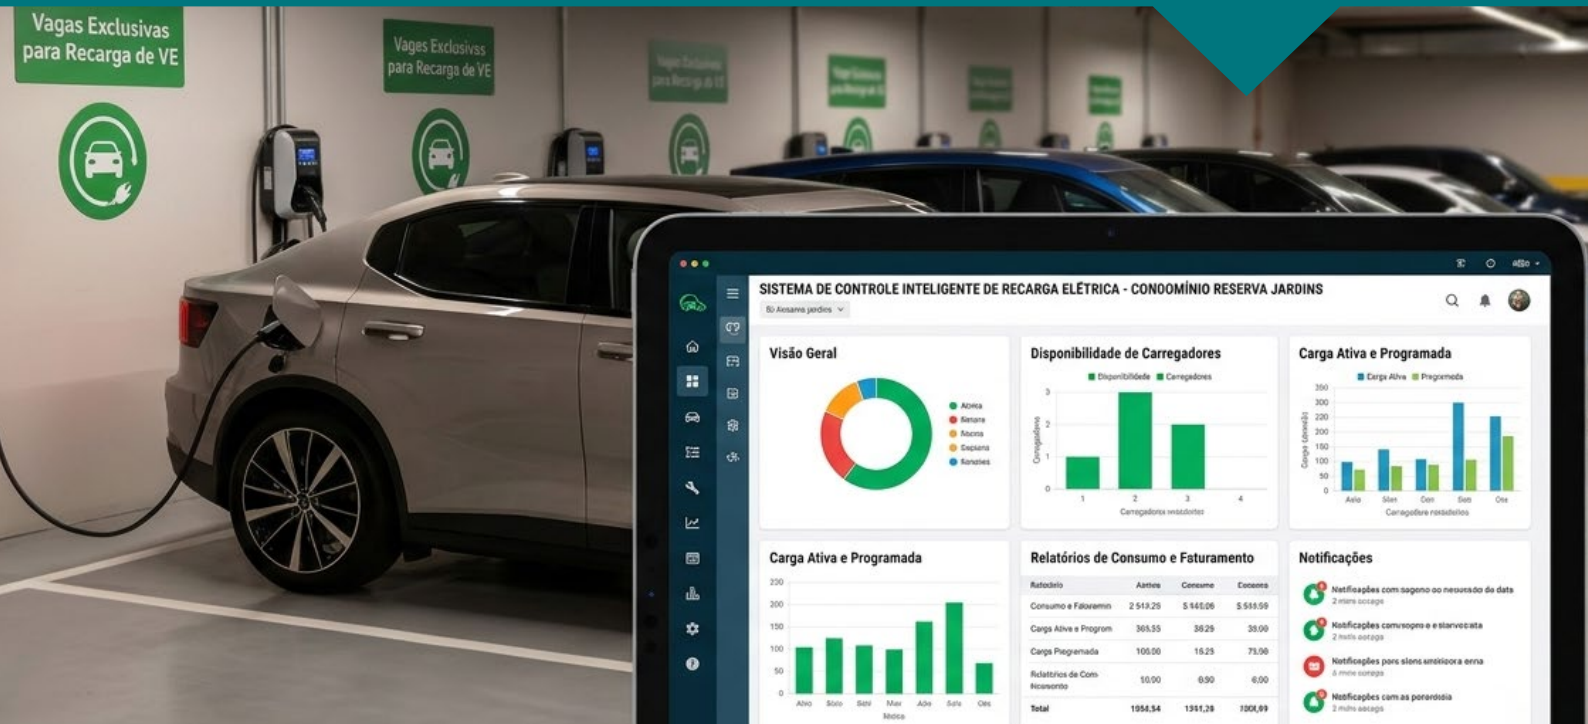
Vagas Exclusivas para Recarga de VE

Vages Exclusivss para Recarga de VE

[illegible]

SISTEMA DE CONTROLE INTELIGENTE DE RECARGA ELÉTRICA - CONDOMÍNIO RESERVA JARDINS

Visão Geral

Disponibilidade de Carregadores

Disponibilidade Carregadores

Carga Ativa e Programada

Carga Ativa Programada

Carga Ativa e Programada

Relatórios de Consumo e Faturamento

| Relatório | Ativos | Consumo | Consumo |
|---|---|---|---|
| Consumo e Faturamento | 2 513,25 | 5 140,06 | 5 533,59 |
| Carga Ativa e Program | 365,55 | 36,29 | 39,00 |
| Carga Programada | 100,00 | 15,25 | 75,00 |
| Relatórios de Consumo | 10,00 | 0,90 | 6,00 |
| Total | 1958,54 | 1391,28 | 1001,09 |

Notificações

Notificações com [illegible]

Notificações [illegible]

Notificações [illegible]

Notificações com as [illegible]